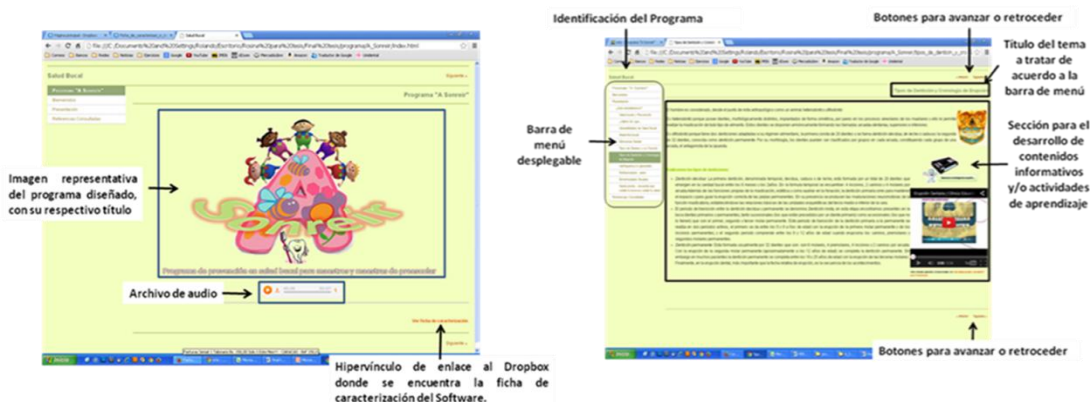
Salud Bucal

Programa "A Sonreir"

Bienvenidos

Presentación

Referencias Consultadas

Programa "A Sonreír"

Siguiente »

Programa de prevención en salud bucal para maestros y maestras de preescolar

Ver ficha de caracterización

Imagen representativa del programa diseñado, con su respectivo título

Archivo de audio

Hipervínculo de enlace al Dropbox donde se encuentra la ficha de caracterización del Software.

Identificación del Programa

Botones para avanzar o retroceder

Título del tema a tratar de acuerdo a la barra de menú

Barra de menú desplegable

Sección para el desarrollo de contenidos informativos y/o actividades de aprendizaje

Botones para avanzar o retroceder

Salud Bucal

Tipos de Dentición y Cronología de Erupción